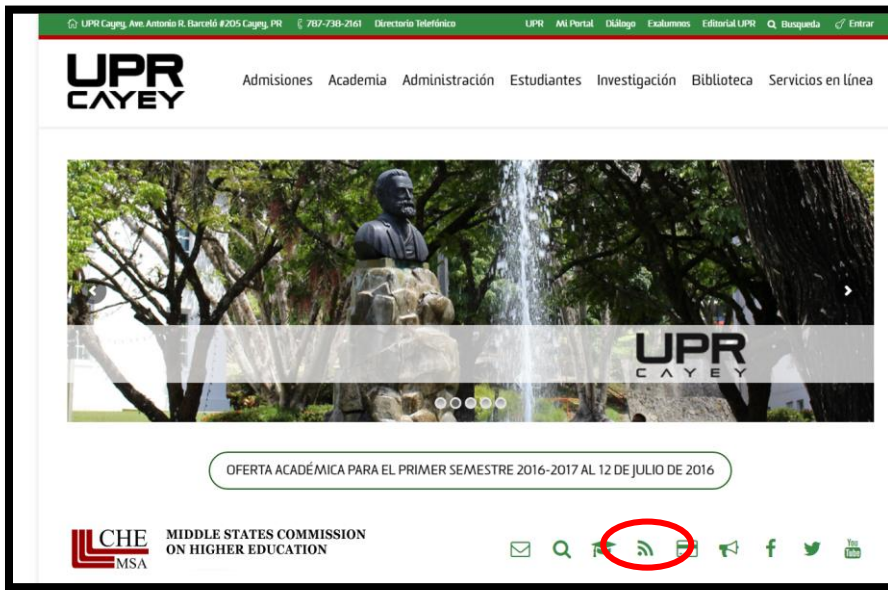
UPR Cayey, Ave. Antonio R. Barceló #205 Cayey, PR 787-738-2161 Directorio Telefónico UPR Mi Portal Diálogo Exalumnos Editorial UPR Busqueda Entrar

UPR CAYEY

Admisiones Academia Administración Estudiantes Investigación Biblioteca Servicios en línea

UPR CAYEY

OFERTA ACADÉMICA PARA EL PRIMER SEMESTRE 2016-2017 AL 12 DE JULIO DE 2016

CHE MSA MIDDLE STATES COMMISSION ON HIGHER EDUCATION

You Tube